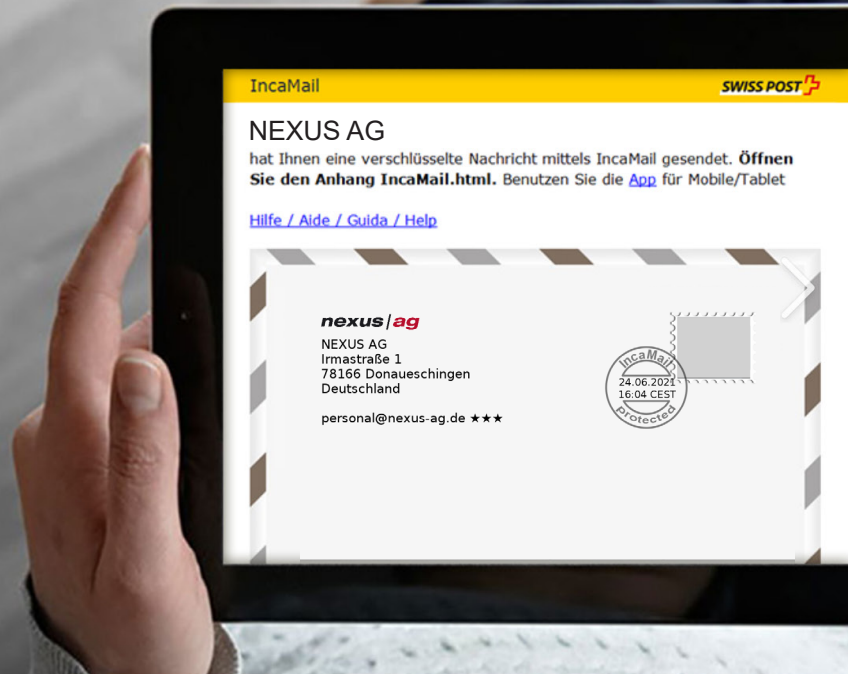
IncaMail

SWISS POST

NEXUS AG

hat Ihnen eine verschlüsselte Nachricht mittels IncaMail gesendet. **Öffnen Sie den Anhang IncaMail.html.** Benutzen Sie die App für Mobile/Tablet

Hilfe / Aide / Guida / Help

nexus | ag

NEXUS AG
Irmastraße 1
78166 Donaueschingen
Deutschland

personal@nexus-ag.de ★★★

IncaMail
24.06.2021
16:04 CEST
protected